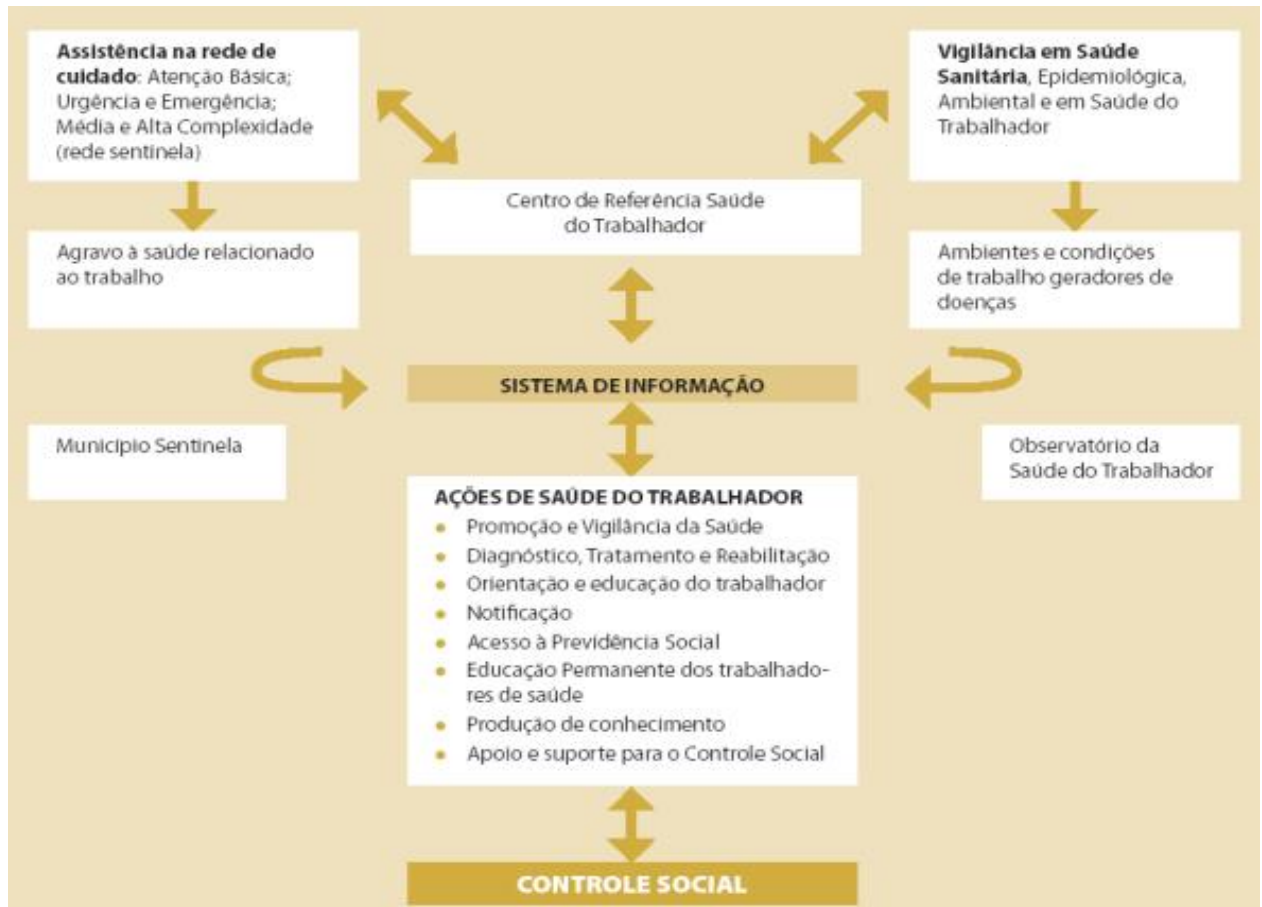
**Assistência na rede de cuidado**: Atenção Básica; Urgência e Emergência; Média e Alta Complexidade (rede sentinela)

**Vigilância em Saúde Sanitária**, Epidemiológica, Ambiental e em Saúde do Trabalhador

Centro de Referência Saúde do Trabalhador

Agravo à saúde relacionado ao trabalho

Ambientes e condições de trabalho geradores de doenças

**SISTEMA DE INFORMAÇÃO**

Município Sentinela

Observatório da Saúde do Trabalhador

**AÇÕES DE SAÚDE DO TRABALHADOR**
- Promoção e Vigilância da Saúde
- Diagnóstico, Tratamento e Reabilitação
- Orientação e educação do trabalhador
- Notificação
- Acesso à Previdência Social
- Educação Permanente dos trabalhadores de saúde
- Produção de conhecimento
- Apoio e suporte para o Controle Social

**CONTROLE SOCIAL**